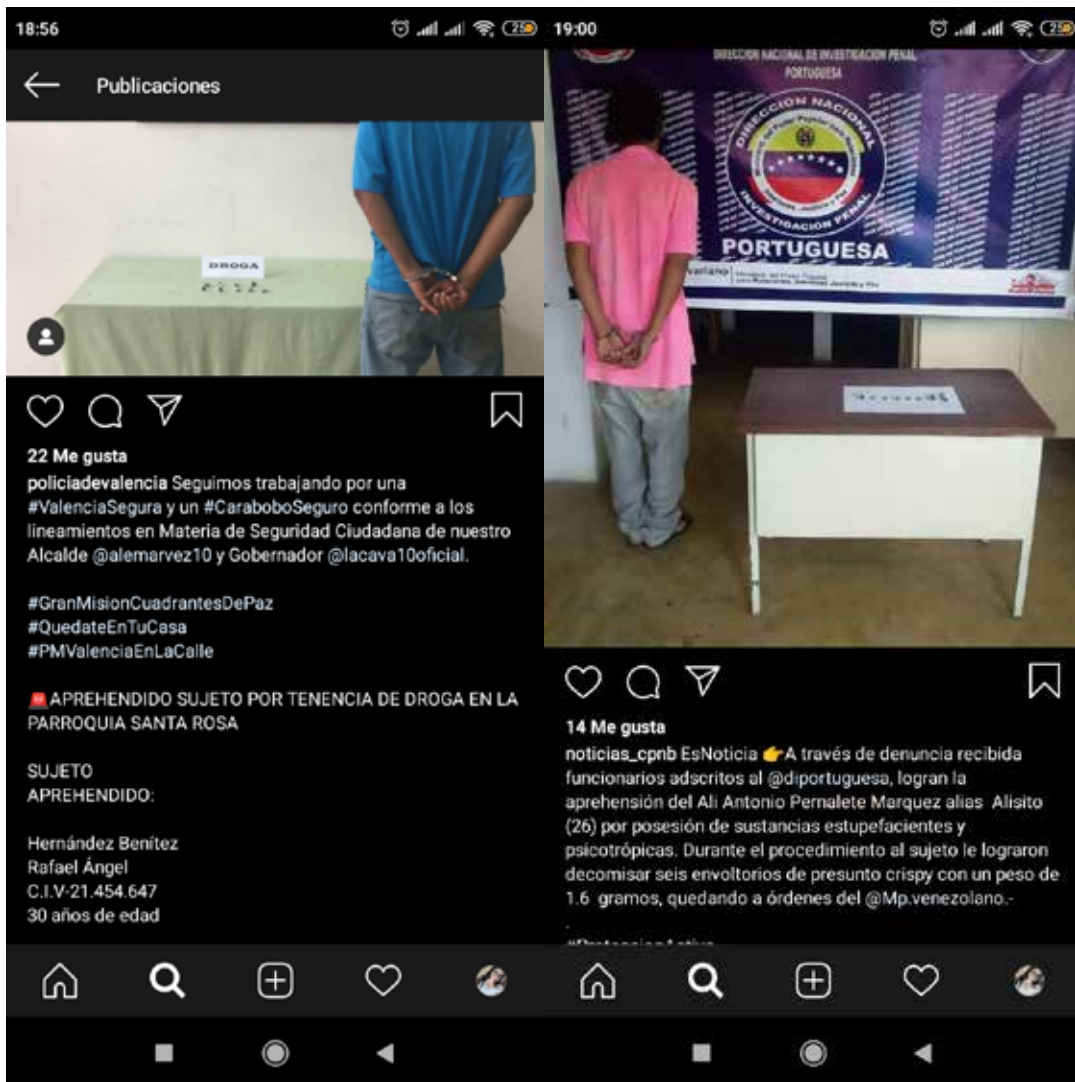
18:56

Publicaciones

DROGA

22 Me gusta

policiadevalencia Seguimos trabajando por una #ValenciaSegura y un #CaraboboSeguro conforme a los lineamientos en Materia de Seguridad Ciudadana de nuestro Alcalde @alemarvez10 y Gobernador @lacava10oficial.

#GranMisionCuadrantesDePaz
#QuedateEnTuCasa
#PMValenciaEnLaCalle

🚨APREHENDIDO SUJETO POR TENENCIA DE DROGA EN LA PARROQUIA SANTA ROSA

SUJETO
APREHENDIDO:

Hernández Benítez
Rafael Ángel
C.I.V-21.454.647
30 años de edad

19:00

DIRECCION NACIONAL DE INVESTIGACION PENAL
PORTUGUESA

DIRECCION NACIONAL
INVESTIGACION PENAL

PORTUGUESA

14 Me gusta

noticias_cpnb EsNoticia 👉A través de denuncia recibida funcionarios adscritos al @diportuguesa, logran la aprehensión del Ali Antonio Pernalete Marquez alias Alisito (26) por posesión de sustancias estupefacientes y psicotrópicas. Durante el procedimiento al sujeto le lograron decomisar seis envoltorios de presunto crispy con un peso de 1.6 gramos, quedando a órdenes del @Mp.venezolano.-

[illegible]